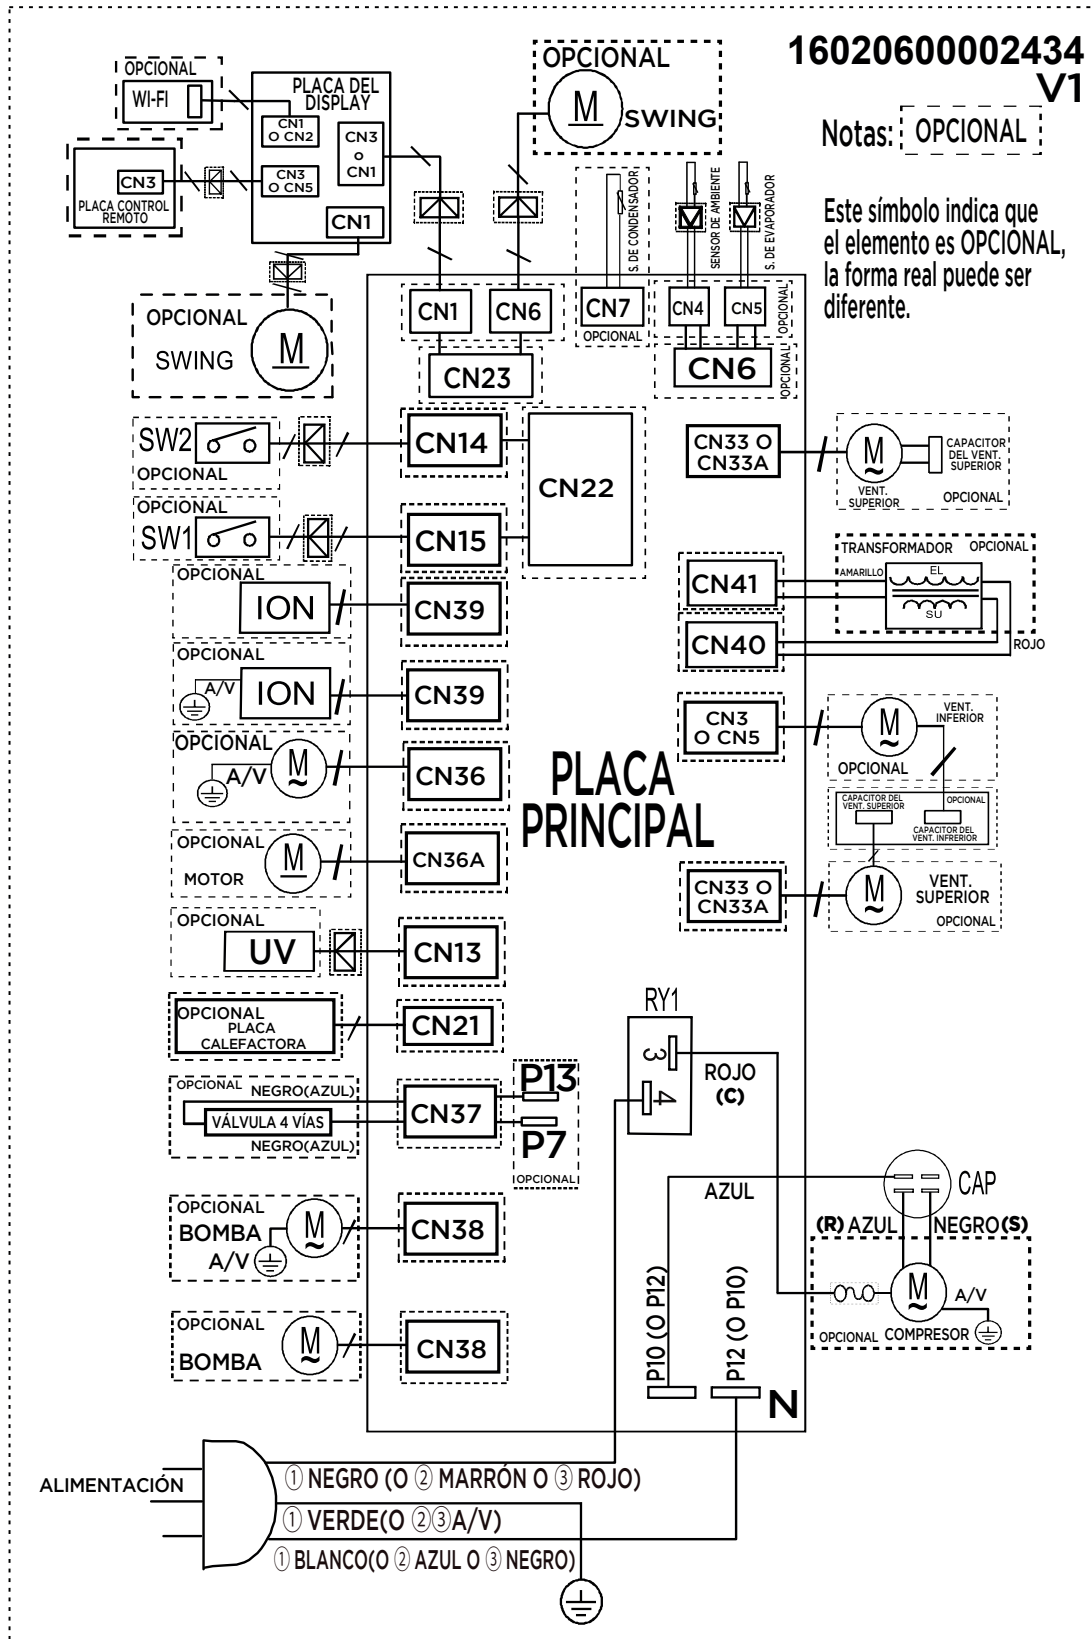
16020600002434
V1

Notas: OPCIONAL

Este símbolo indica que el elemento es OPCIONAL, la forma real puede ser diferente.

OPCIONAL
WI-FI

PLACA DEL DISPLAY
CN1 O CN2
CN3 O CN1
CN3 O CN5
CN1

CN3
PLACA CONTROL REMOTO

OPCIONAL
M
SWING

OPCIONAL
SWING
M

S. DE CONDENSADOR
SENSOR DE AMBIENTE
S. DE EVAPORADOR

CN1
CN6
CN7
OPCIONAL
CN4
CN5
OPCIONAL
CN23
CN6
OPCIONAL

SW2
OPCIONAL
CN14
CN22
CN33 O CN33A
M
VENT. SUPERIOR
CAPACITOR DEL VENT. SUPERIOR
OPCIONAL

OPCIONAL
SW1
CN15

TRANSFORMADOR
OPCIONAL
AMARILLO
EL
SU
CN41
CN40
ROJO

OPCIONAL
ION
CN39

OPCIONAL
A/V
ION
CN39

OPCIONAL
A/V
M
CN36

PLACA PRINCIPAL

CN3 O CN5
M
VENT. INFERIOR
OPCIONAL
CAPACITOR DEL VENT. SUPERIOR
OPCIONAL
CAPACITOR DEL VENT. INFRERIOR

OPCIONAL
M
MOTOR
CN36A

CN33 O CN33A
M
VENT. SUPERIOR
OPCIONAL

OPCIONAL
UV
CN13

OPCIONAL
PLACA CALEFACTORA
CN21

RY1
3
4
ROJO
(C)

OPCIONAL
NEGRO(AZUL)
VÁLVULA 4 VÍAS
NEGRO(AZUL)
CN37
P13
P7
OPCIONAL

AZUL
CAP
(R) AZUL
NEGRO(S)

OPCIONAL
BOMBA
A/V
M
CN38

P10 (O P12)
P12 (O P10)
M
A/V
OPCIONAL
COMPRESOR

OPCIONAL
M
BOMBA
CN38

N

ALIMENTACIÓN
① NEGRO (O ② MARRÓN O ③ ROJO)
① VERDE(O ②③A/V)
① BLANCO(O ② AZUL O ③ NEGRO)